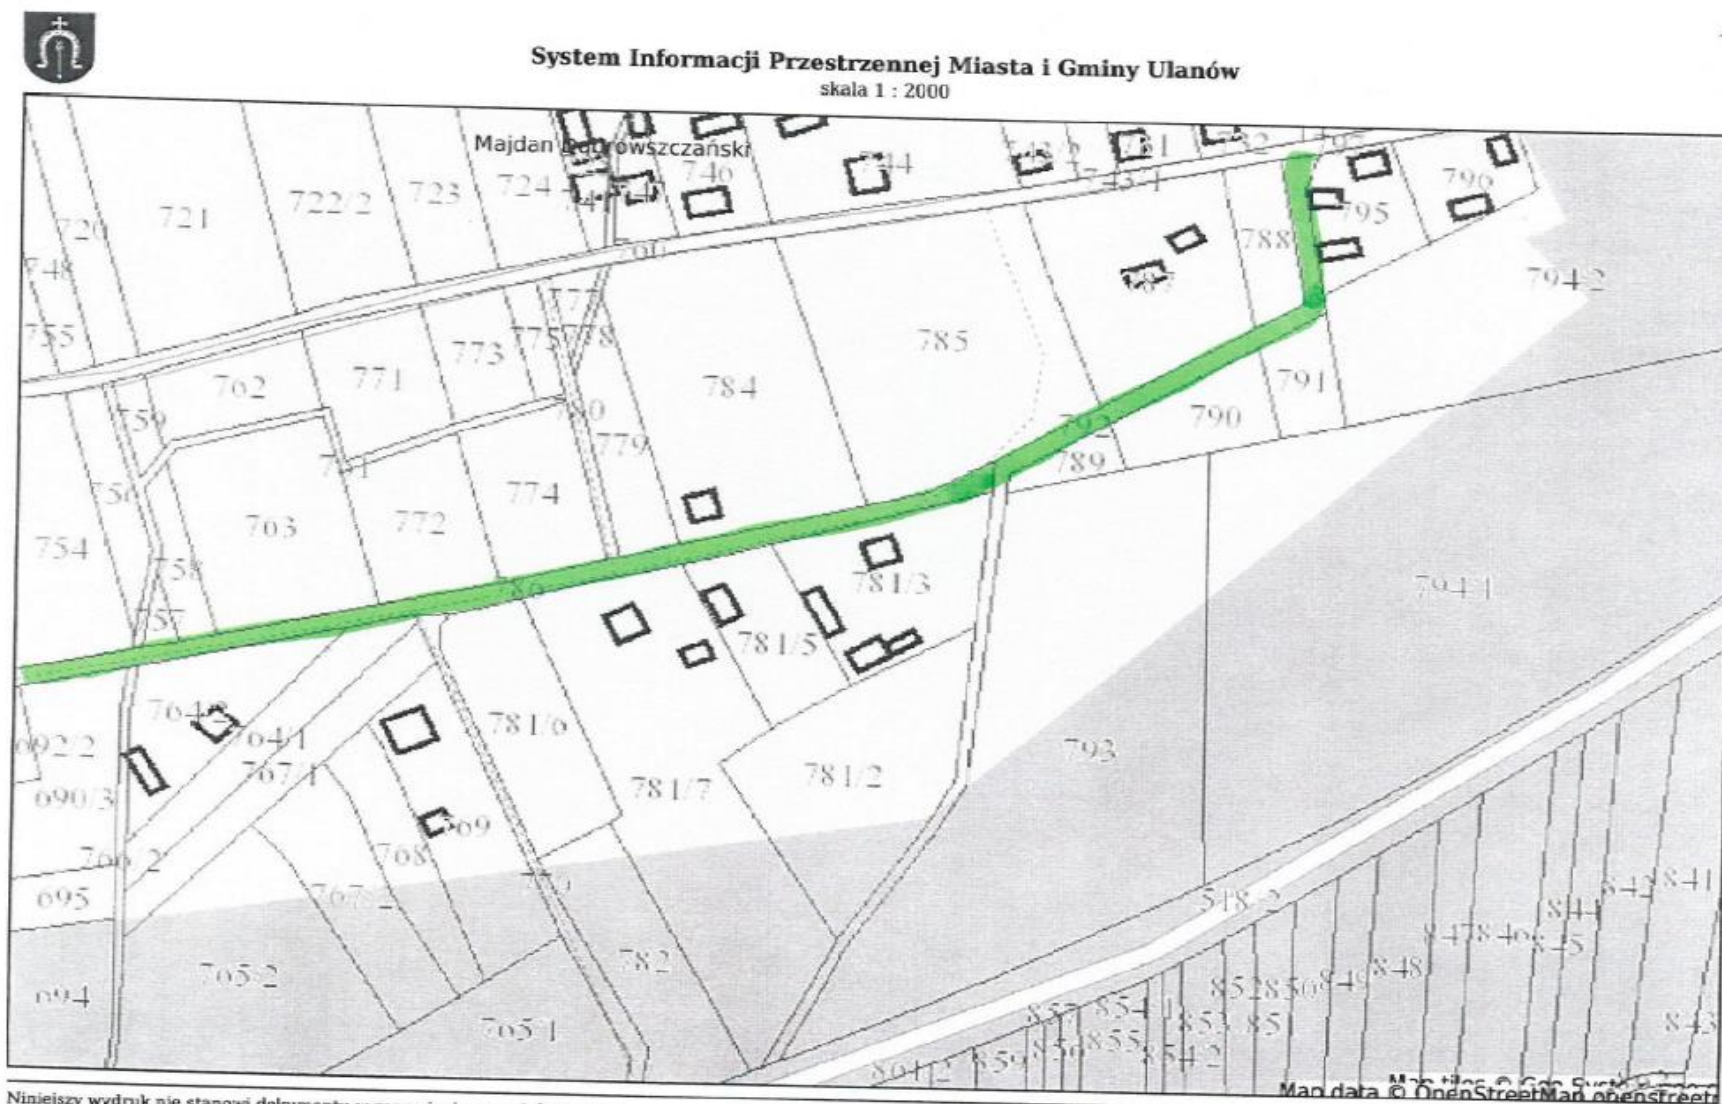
System Informacji Przestrzennej Miasta i Gminy Ulanów
skala 1 : 2000

Majdan Ździarowszczański
720
721
722/2
723
724
746
744
748
755
700
788
795
796
794/2
777
775
778
773
771
762
785
784
791
790
792
789
759
761
760
779
774
756
703
772
754
758
757
786
781/3
781/5
794/1
764/2
764/1
767/1
781/6
692/2
690/3
793
781/7
781/2
769
768
766/2
695
767/2
770
818/2
842
841
844
847
846
845
849
848
852
850
782
765/2
694
765/1
854
855
853
851
854/2
843
859
864/2
Map tiles © Geo System
Map data © OpenStreetMap openstreetmap
Niniejszy wydruk nie stanowi dokumentu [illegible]